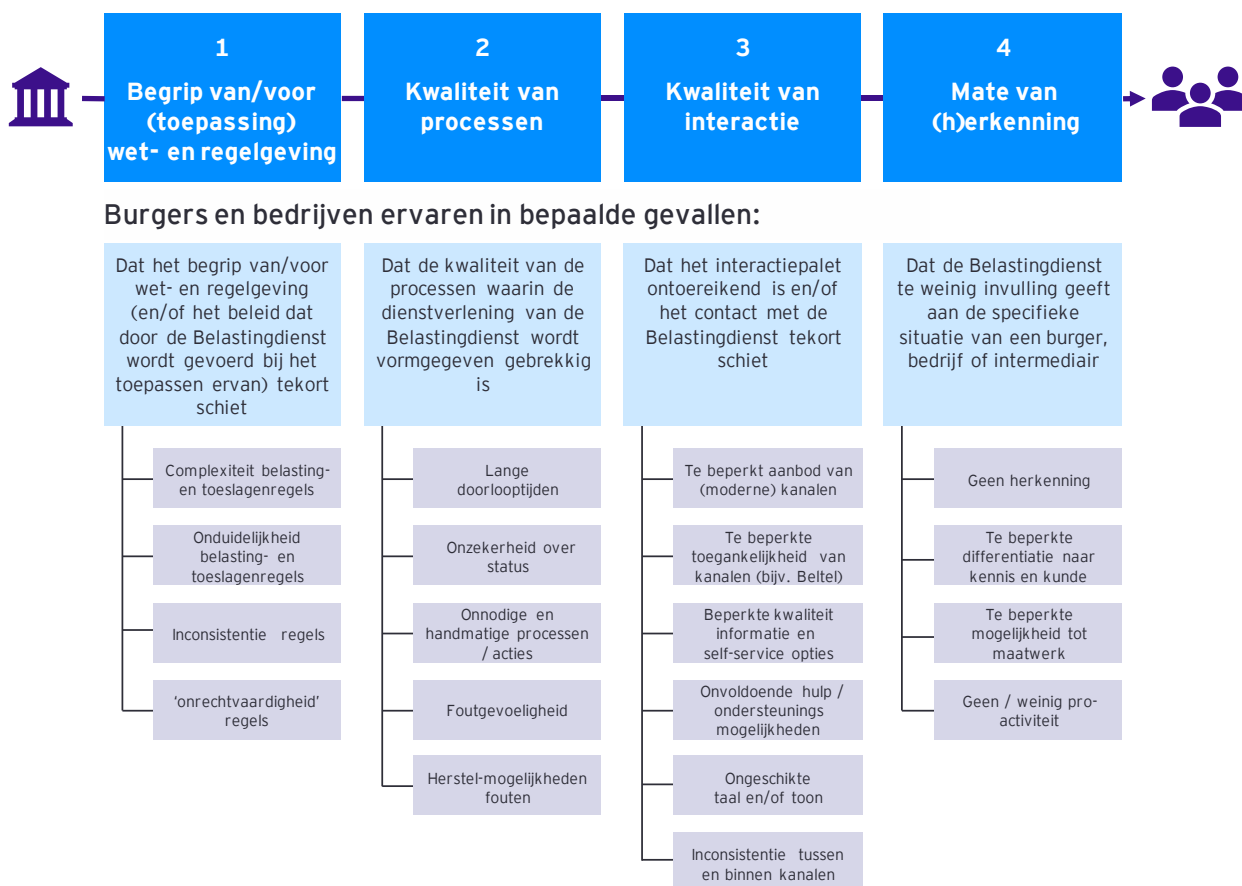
1
Begrip van/voor (toepassing) wet- en regelgeving

2
Kwaliteit van processen

3
Kwaliteit van interactie

4
Mate van (h)erkenning

Burgers en bedrijven ervaren in bepaalde gevallen:

Dat het begrip van/voor wet- en regelgeving (en/of het beleid dat door de Belastingdienst wordt gevoerd bij het toepassen ervan) tekort schiet

Complexiteit belasting- en toeslagenregels

Onduidelijkheid belasting- en toeslagenregels

Inconsistentie regels

'onrechtvaardigheid' regels

Dat de kwaliteit van de processen van de dienstverlening waarin de Belastingdienst wordt vormgegeven gebrekkig is

Lange doorlooptijden

Onzekerheid over status

Onnodige en handmatige processen / acties

Foutgevoeligheid

Herstel-mogelijkheden fouten

Dat het interactiepalet ontoereikend is en/of het contact met de Belastingdienst tekort schiet

Te beperkt aanbod van (moderne) kanalen

Te beperkte toegankelijkheid van kanalen (bijv. Beltel)

Beperkte kwaliteit informatie en self-service opties

Onvoldoende hulp / ondersteunings mogelijkheden

Ongeschikte taal en/of toon

Inconsistentie tussen en binnen kanalen

Dat de Belastingdienst te weinig invulling geeft aan de specifieke situatie van een burger, bedrijf of intermediair

Geen herkenning

Te beperkte differentiatie naar kennis en kunde

Te beperkte mogelijkheid tot maatwerk

Geen / weinig pro-activiteit